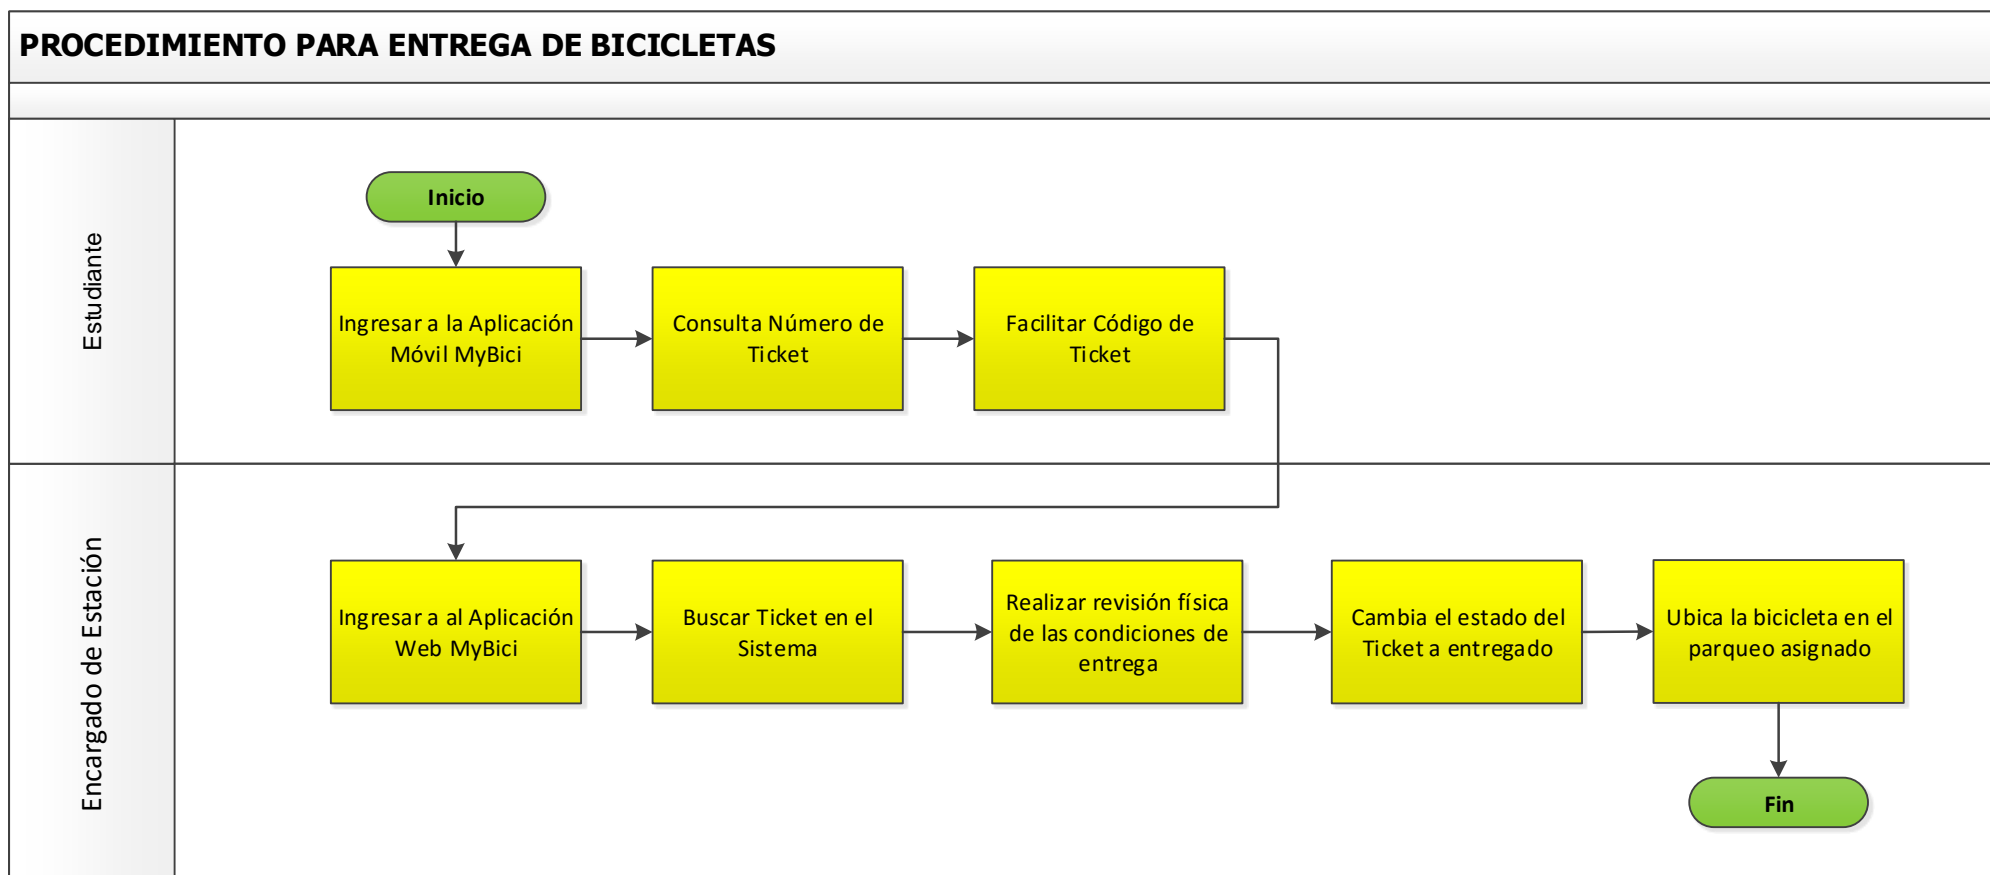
PROCEDIMIENTO PARA ENTREGA DE BICICLETAS

Estudiante

Inicio

Ingresar a la Aplicación Móvil MyBici

Consulta Número de Ticket

Facilitar Código de Ticket

Encargado de Estación

Ingresar a al Aplicación Web MyBici

Buscar Ticket en el Sistema

Realizar revisión física de las condiciones de entrega

Cambia el estado del Ticket a entregado

Ubica la bicicleta en el parqueo asignado

Fin